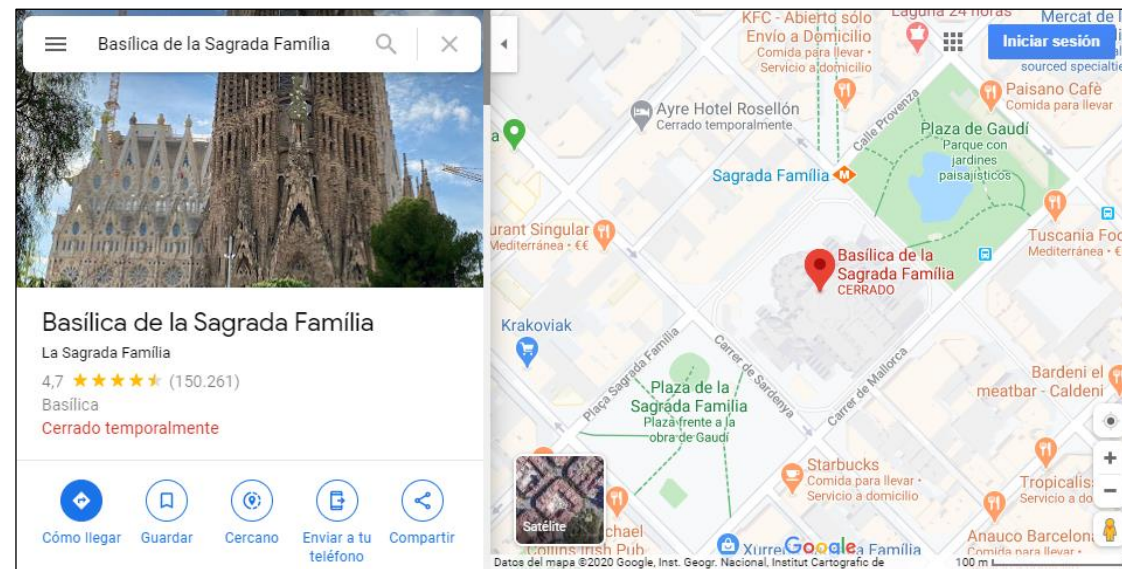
Basílica de la Sagrada Família

Basílica de la Sagrada Família
La Sagrada Família
4,7 ★★★★★ (150.261)
Basílica
Cerrado temporalmente

Cómo llegar
Guardar
Cercano
Enviar a tu teléfono
Compartir

KFC - Abierto sólo Envío a Domicilio
Comida para llevar · Servicio a domicilio
Laguna 24 horas
Mercat de l
sourced specialt
Iniciar sesión
Ayre Hotel Rosellón
Cerrado temporalmente
Paisano Café
Comida para llevar
Calle Provenza
Plaza de Gaudí
Parque con jardines paisajísticos
Sagrada Família
urant Singular
Mediterránea · €€
Tuscania Foo
Mediterránea · €
Basílica de la Sagrada Família
CERRADO
Krakoviak
Plaça Sagrada Família
Carrer de Sardenya
Carrer de Mallorca
Plaza de la Sagrada Familia
Plaza frente a la obra de Gaudí
Bardeni el
meatbar · Caldeni
Starbucks
Comida para llevar · Servicio a domicilio
Tropicalis
Servicio a do
Satélite
chael
Collins Irish Pub
Xurre
Google
a Família
Anauco Barcelon
Comida para llevar ·
Datos del mapa ©2020 Google, Inst. Geogr. Nacional, Institut Cartogràfic de
100 m